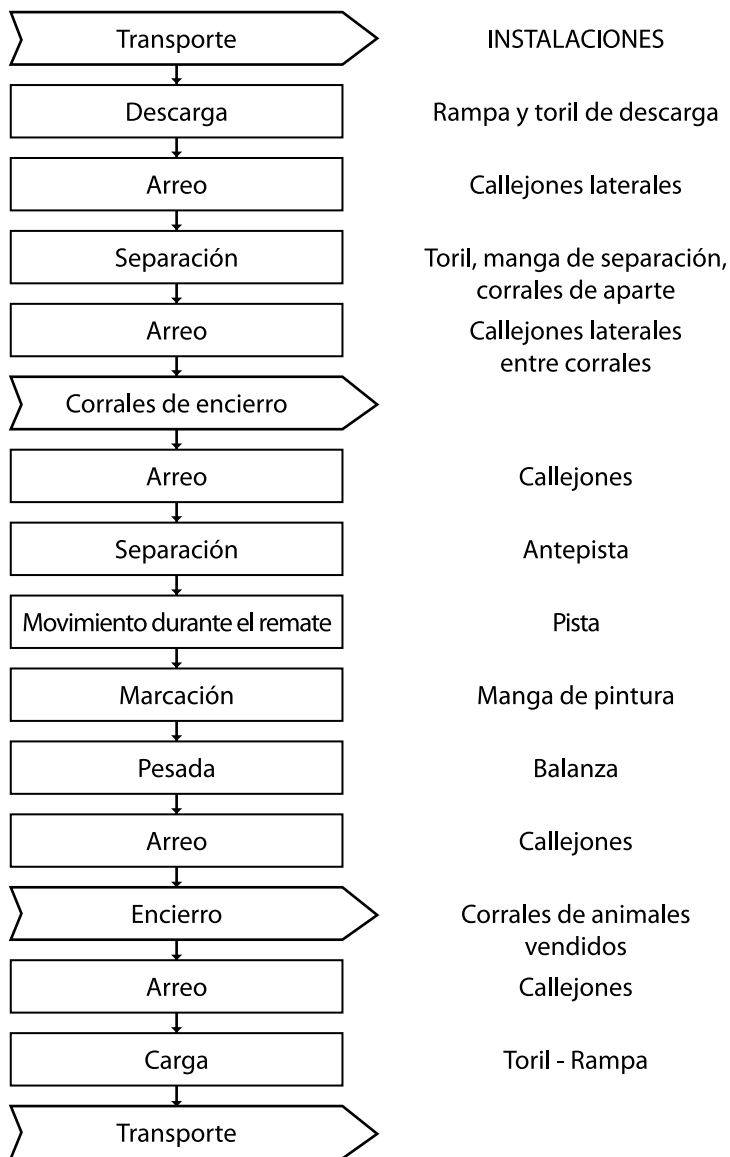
Transporte
INSTALACIONES

Descarga
Rampa y toril de descarga

Arreo
Callejones laterales

Separación
Toril, manga de separación, corrales de aparte

Arreo
Callejones laterales entre corrales

Corrales de encierro

Arreo
Callejones

Separación
Antepista

Movimiento durante el remate
Pista

Marcación
Manga de pintura

Pesada
Balanza

Arreo
Callejones

Encierro
Corrales de animales vendidos

Arreo
Callejones

Carga
Toril - Rampa

Transporte